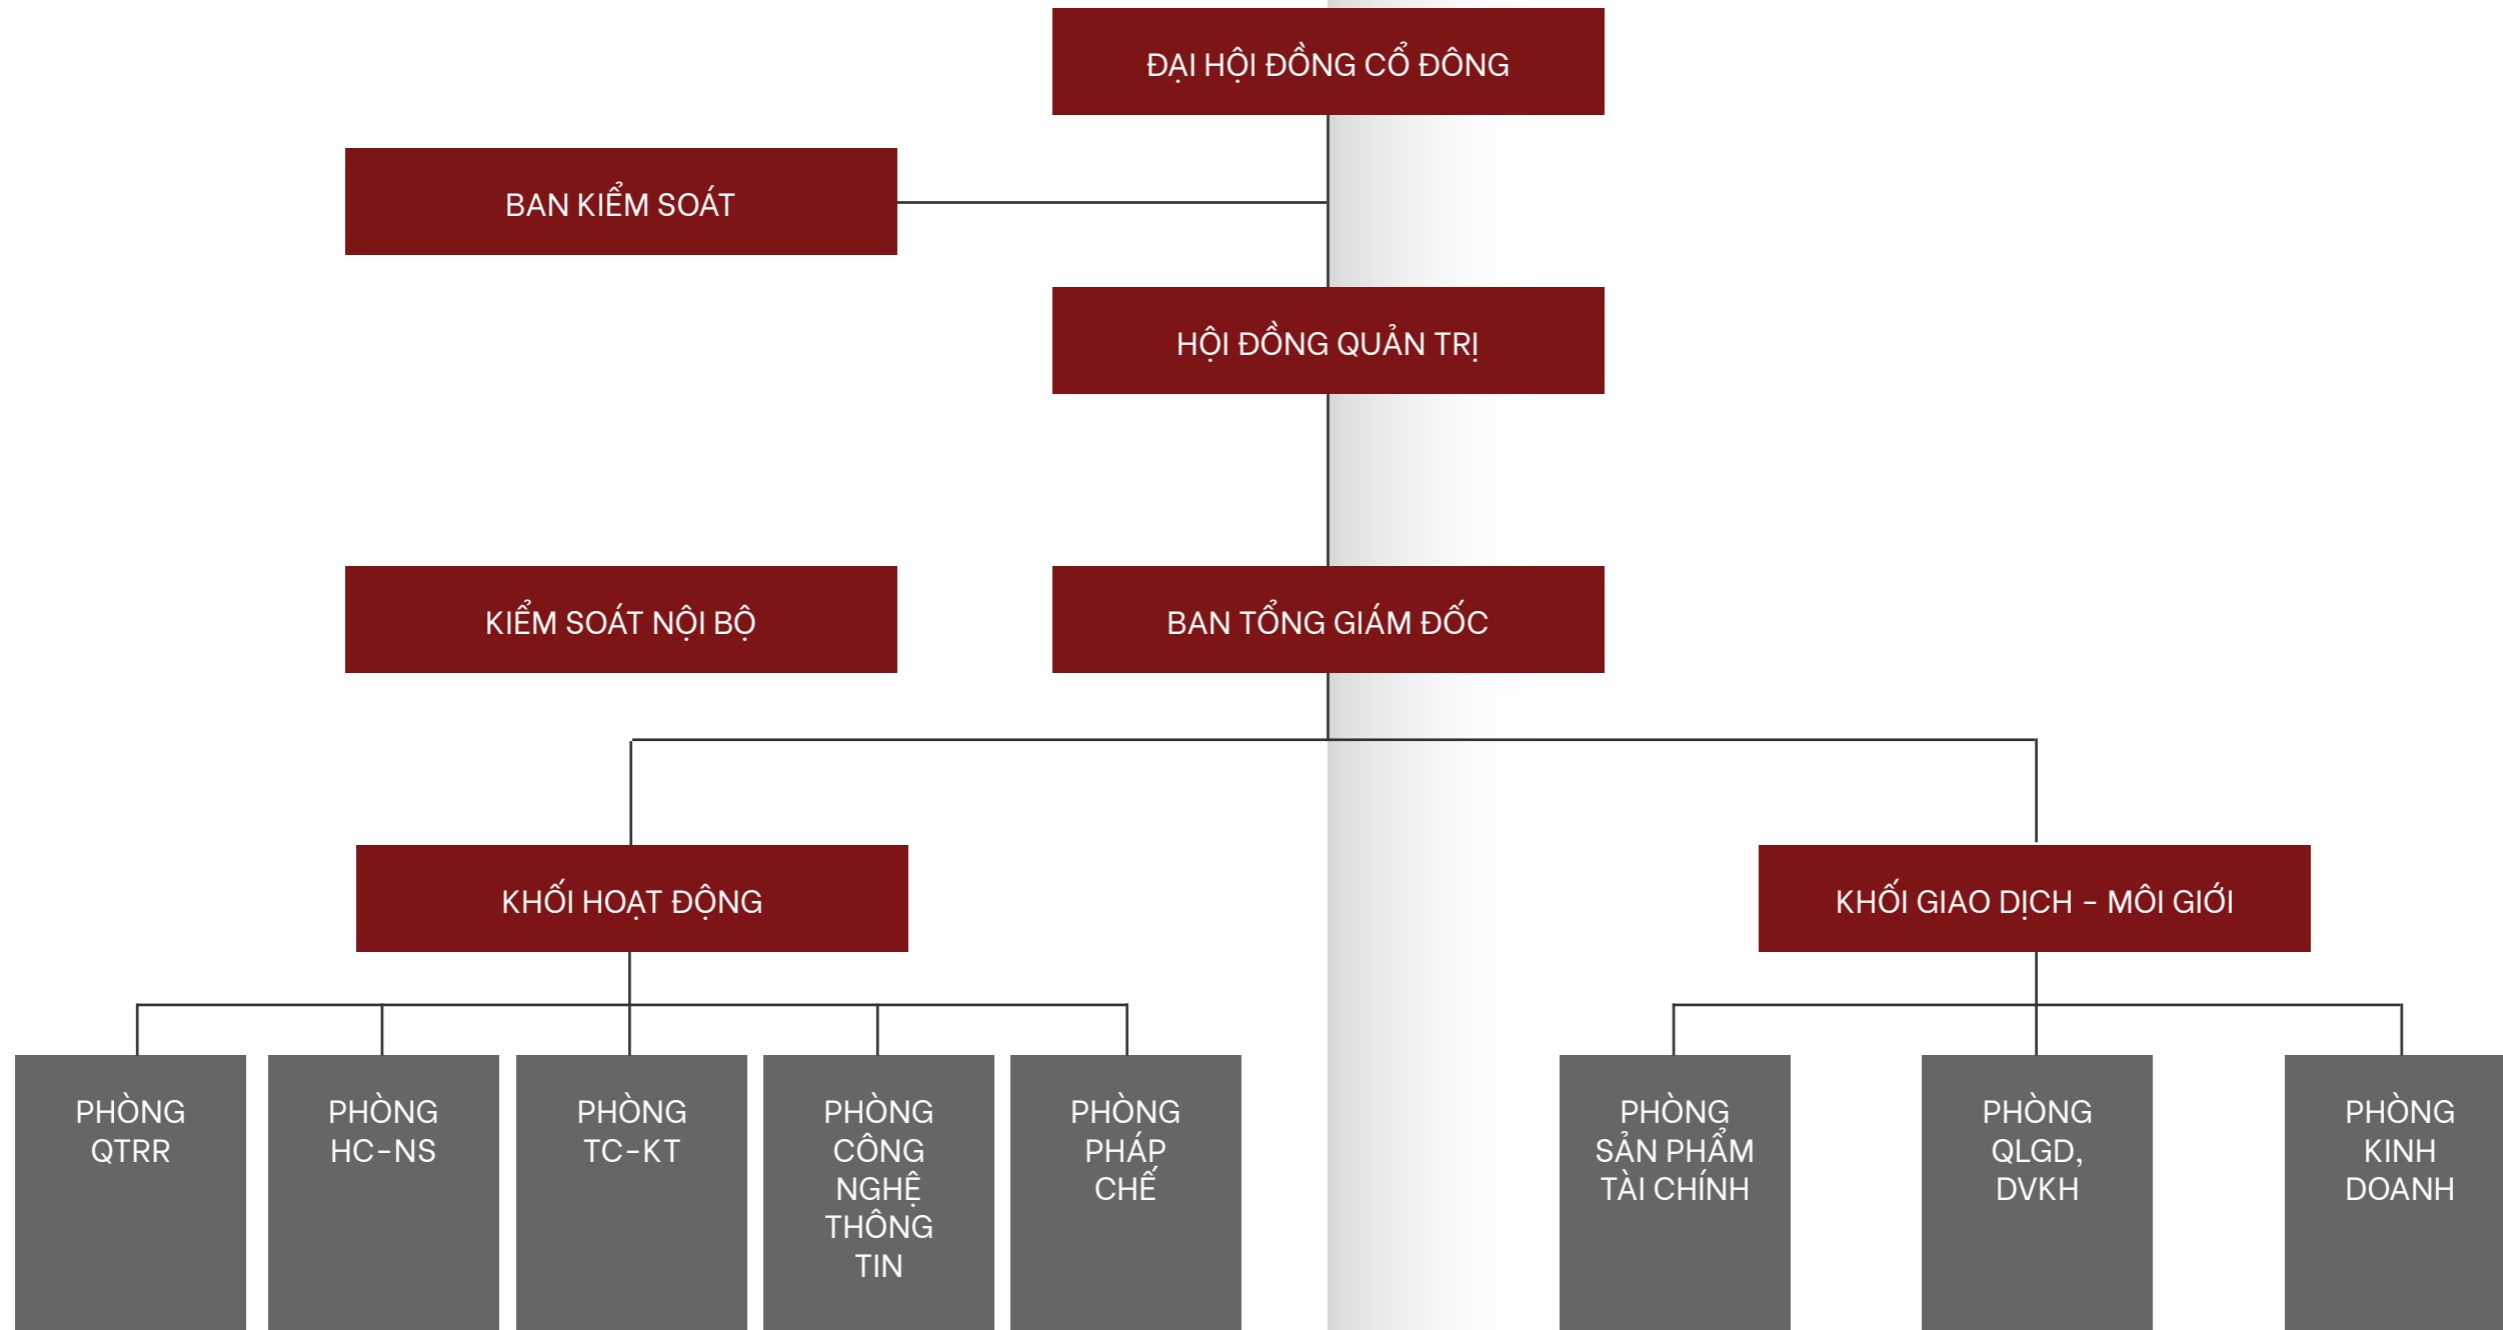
ĐẠI HỘI ĐỒNG CỔ ĐÔNG

BAN KIỂM SOÁT

HỘI ĐỒNG QUẢN TRỊ

KIỂM SOÁT NỘI BỘ

BAN TỔNG GIÁM ĐỐC

KHỐI HOẠT ĐỘNG

KHỐI GIAO DỊCH - MÔI GIỚI

PHÒNG QTRR

PHÒNG HC-NS

PHÒNG TC-KT

PHÒNG CÔNG NGHỆ THÔNG TIN

PHÒNG PHÁP CHẾ

PHÒNG SẢN PHẨM TÀI CHÍNH

PHÒNG QLGD, DVKH

PHÒNG KINH DOANH